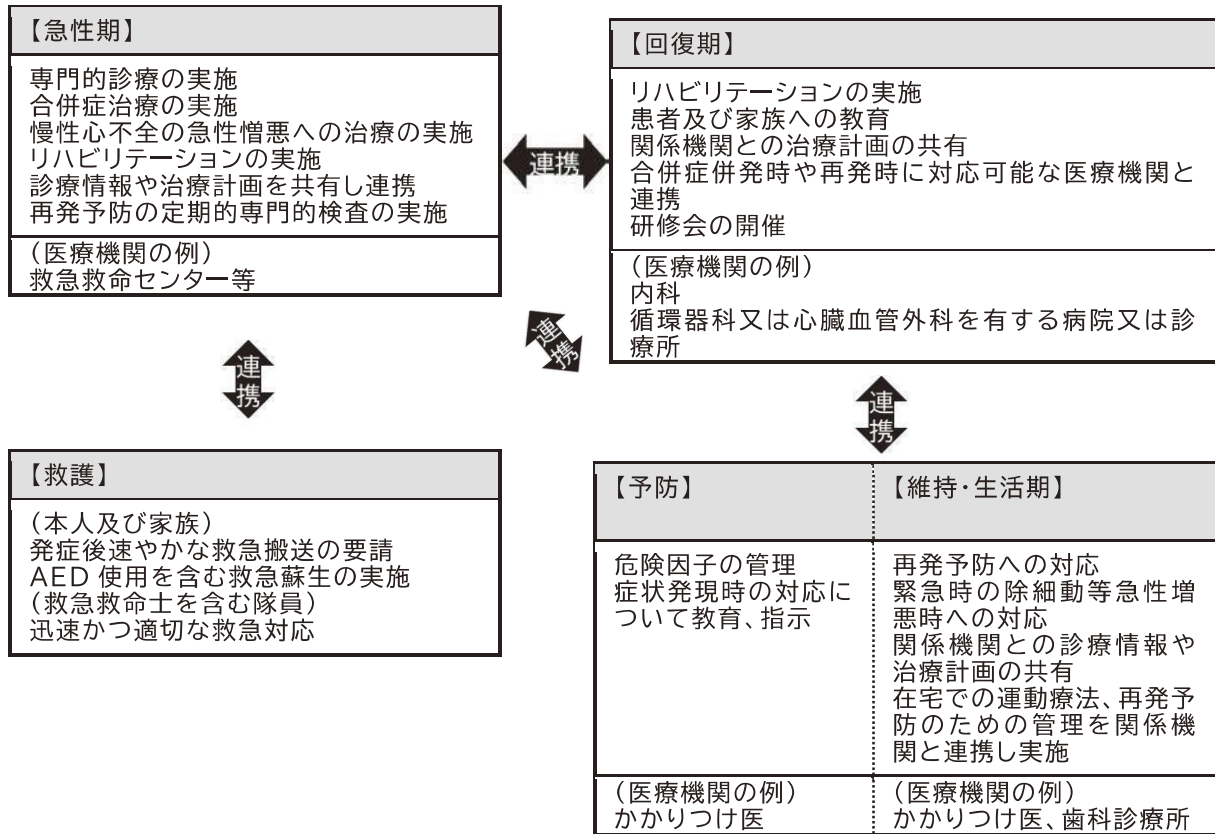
【急性期】

専門的診療の実施
合併症治療の実施
慢性心不全の急性憎悪への治療の実施
リハビリテーションの実施
診療情報や治療計画を共有し連携
再発予防の定期的専門的検査の実施

（医療機関の例）
救急救命センター等

連携

【回復期】

リハビリテーションの実施
患者及び家族への教育
関係機関との治療計画の共有
合併症併発時や再発時に対応可能な医療機関と連携
研修会の開催

（医療機関の例）
内科
循環器科又は心臓血管外科を有する病院又は診療所

連携

連携

連携

【救護】

（本人及び家族）
発症後速やかな救急搬送の要請
AED 使用を含む救急蘇生の実施
（救急救命士を含む隊員）
迅速かつ適切な救急対応

| 【予防】 | 【維持・生活期】 |
|---|---|
| 危険因子の管理<br>症状発現時の対応について教育、指示 | 再発予防への対応<br>緊急時の除細動等急性増悪時への対応<br>関係機関との診療情報や治療計画の共有<br>在宅での運動療法、再発予防のための管理を関係機関と連携し実施 |
| （医療機関の例）<br>かかりつけ医 | （医療機関の例）<br>かかりつけ医、歯科診療所 |